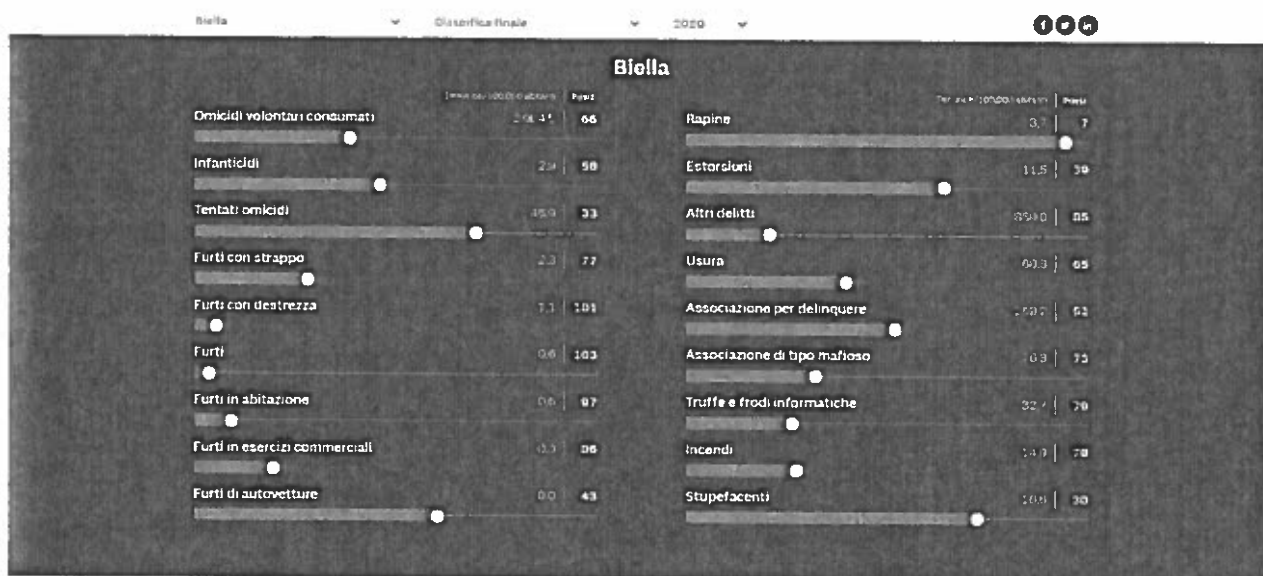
Biella Classifica finale 2020

Biella

Denunce per 100.000 abitanti | Posiz.

Omicidi volontari consumati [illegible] | 66

Infanticidi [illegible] | 58

Tentati omicidi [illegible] | 33

Furti con strappo 2,3 | 77

Furti con destrezza 7,1 | 101

Furti 0,6 | 103

Furti in abitazione 0,6 | 97

Furti in esercizi commerciali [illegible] | 86

Furti di autovetture 0,0 | 43

Denunce per 100.000 abitanti | Posiz.

Rapine 3,7 | 7

Estorsioni 11,5 | 39

Altri delitti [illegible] | 85

Usura 60,3 | 65

Associazione per delinquere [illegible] | 52

Associazione di tipo mafioso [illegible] | 75

Truffe e frodi informatiche 32,7 | 70

Incendi 14,0 | 78

Stupefacenti 10,6 | 30